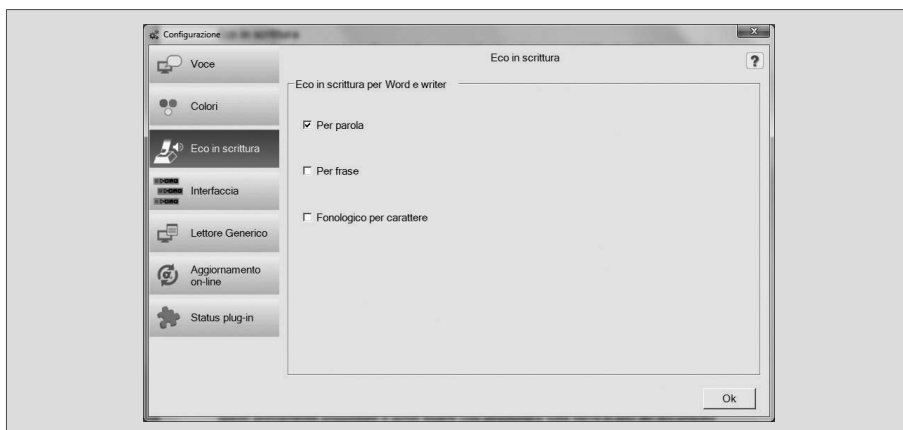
Configurazione

Voce

Colori

Eco in scrittura

Interfaccia

Lettore Generico

Aggiornamento on-line

Status plug-in

Eco in scrittura

?

Eco in scrittura per Word e writer

☑ Per parola

☐ Per frase

☐ Fonologico per carattere

Ok